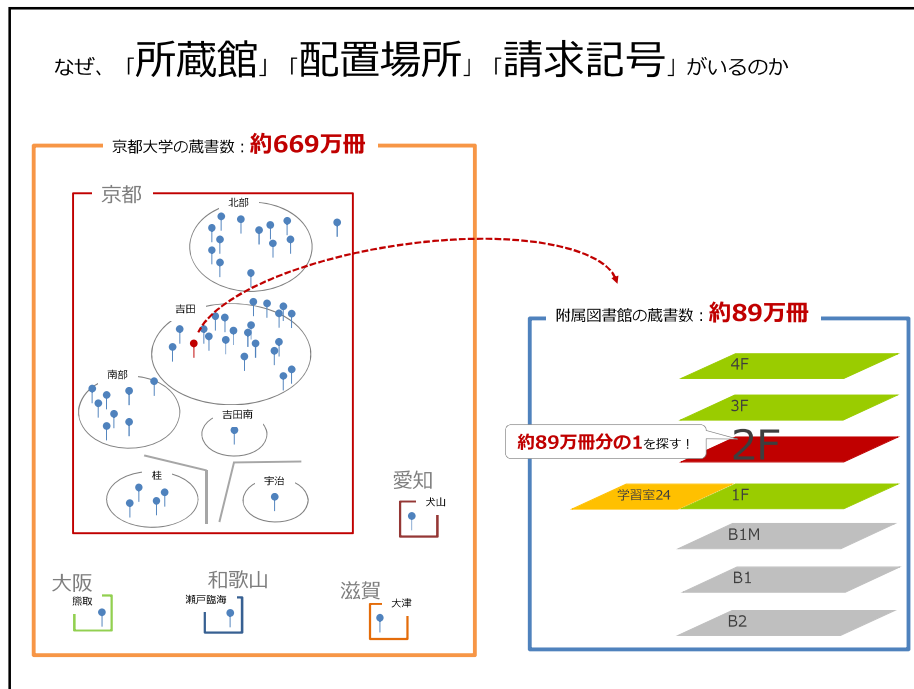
なぜ、「所蔵館」「配置場所」「請求記号」がいるのか

京都大学の蔵書数：約669万冊

京都

北部

吉田

南部

吉田南

桂

宇治

愛知

犬山

大阪

熊取

和歌山

瀬戸臨海

滋賀

大津

附属図書館の蔵書数：約89万冊

4F

3F

約89万冊分の1を探す！

2F

学習室24

1F

B1M

B1

B2